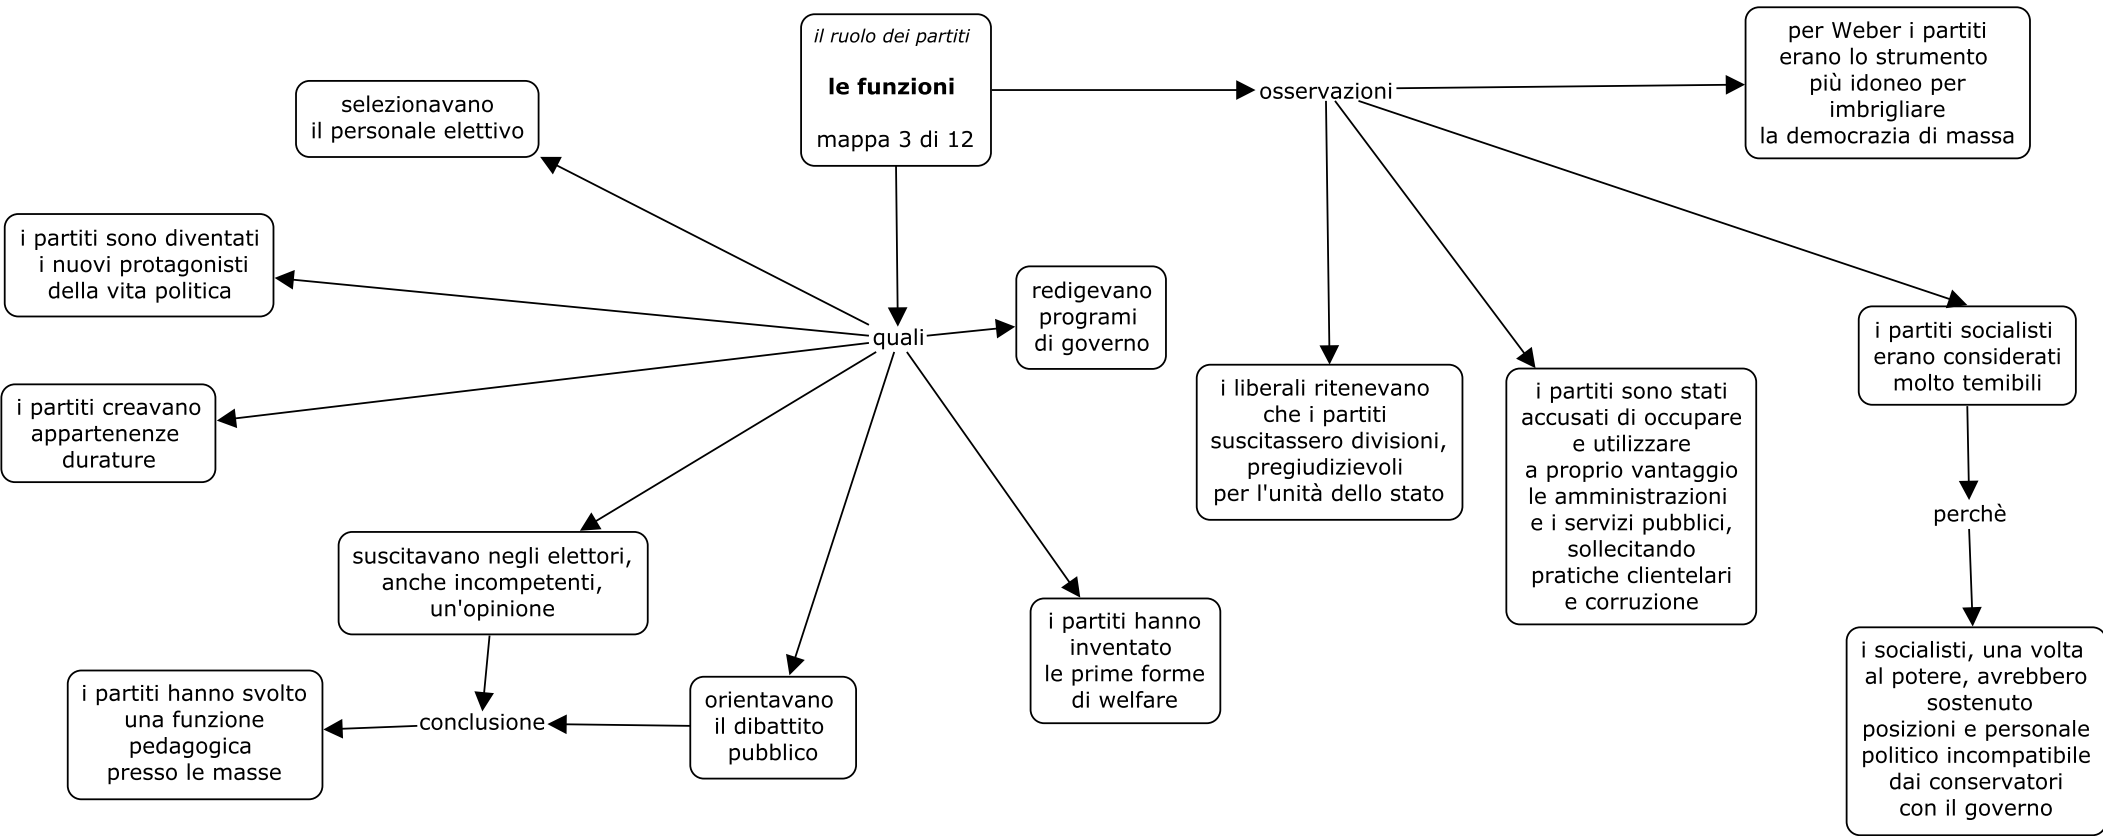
il ruolo dei partiti

le funzioni

mappa 3 di 12

osservazioni

per Weber i partiti erano lo strumento più idoneo per imbrigliare la democrazia di massa

quali

selezionavano il personale elettivo

i partiti sono diventati i nuovi protagonisti della vita politica

redigevano programi di governo

i partiti creavano appartenenze durature

suscitavano negli elettori, anche incompetenti, un'opinione

orientavano il dibattito pubblico

i partiti hanno inventato le prime forme di welfare

conclusione

i partiti hanno svolto una funzione pedagogica presso le masse

i liberali ritenevano che i partiti suscitassero divisioni, pregiudizievoli per l'unità dello stato

i partiti sono stati accusati di occupare e utilizzare a proprio vantaggio le amministrazioni e i servizi pubblici, sollecitando pratiche clientelari e corruzione

i partiti socialisti erano considerati molto temibili

perchè

i socialisti, una volta al potere, avrebbero sostenuto posizioni e personale politico incompatibile dai conservatori con il governo